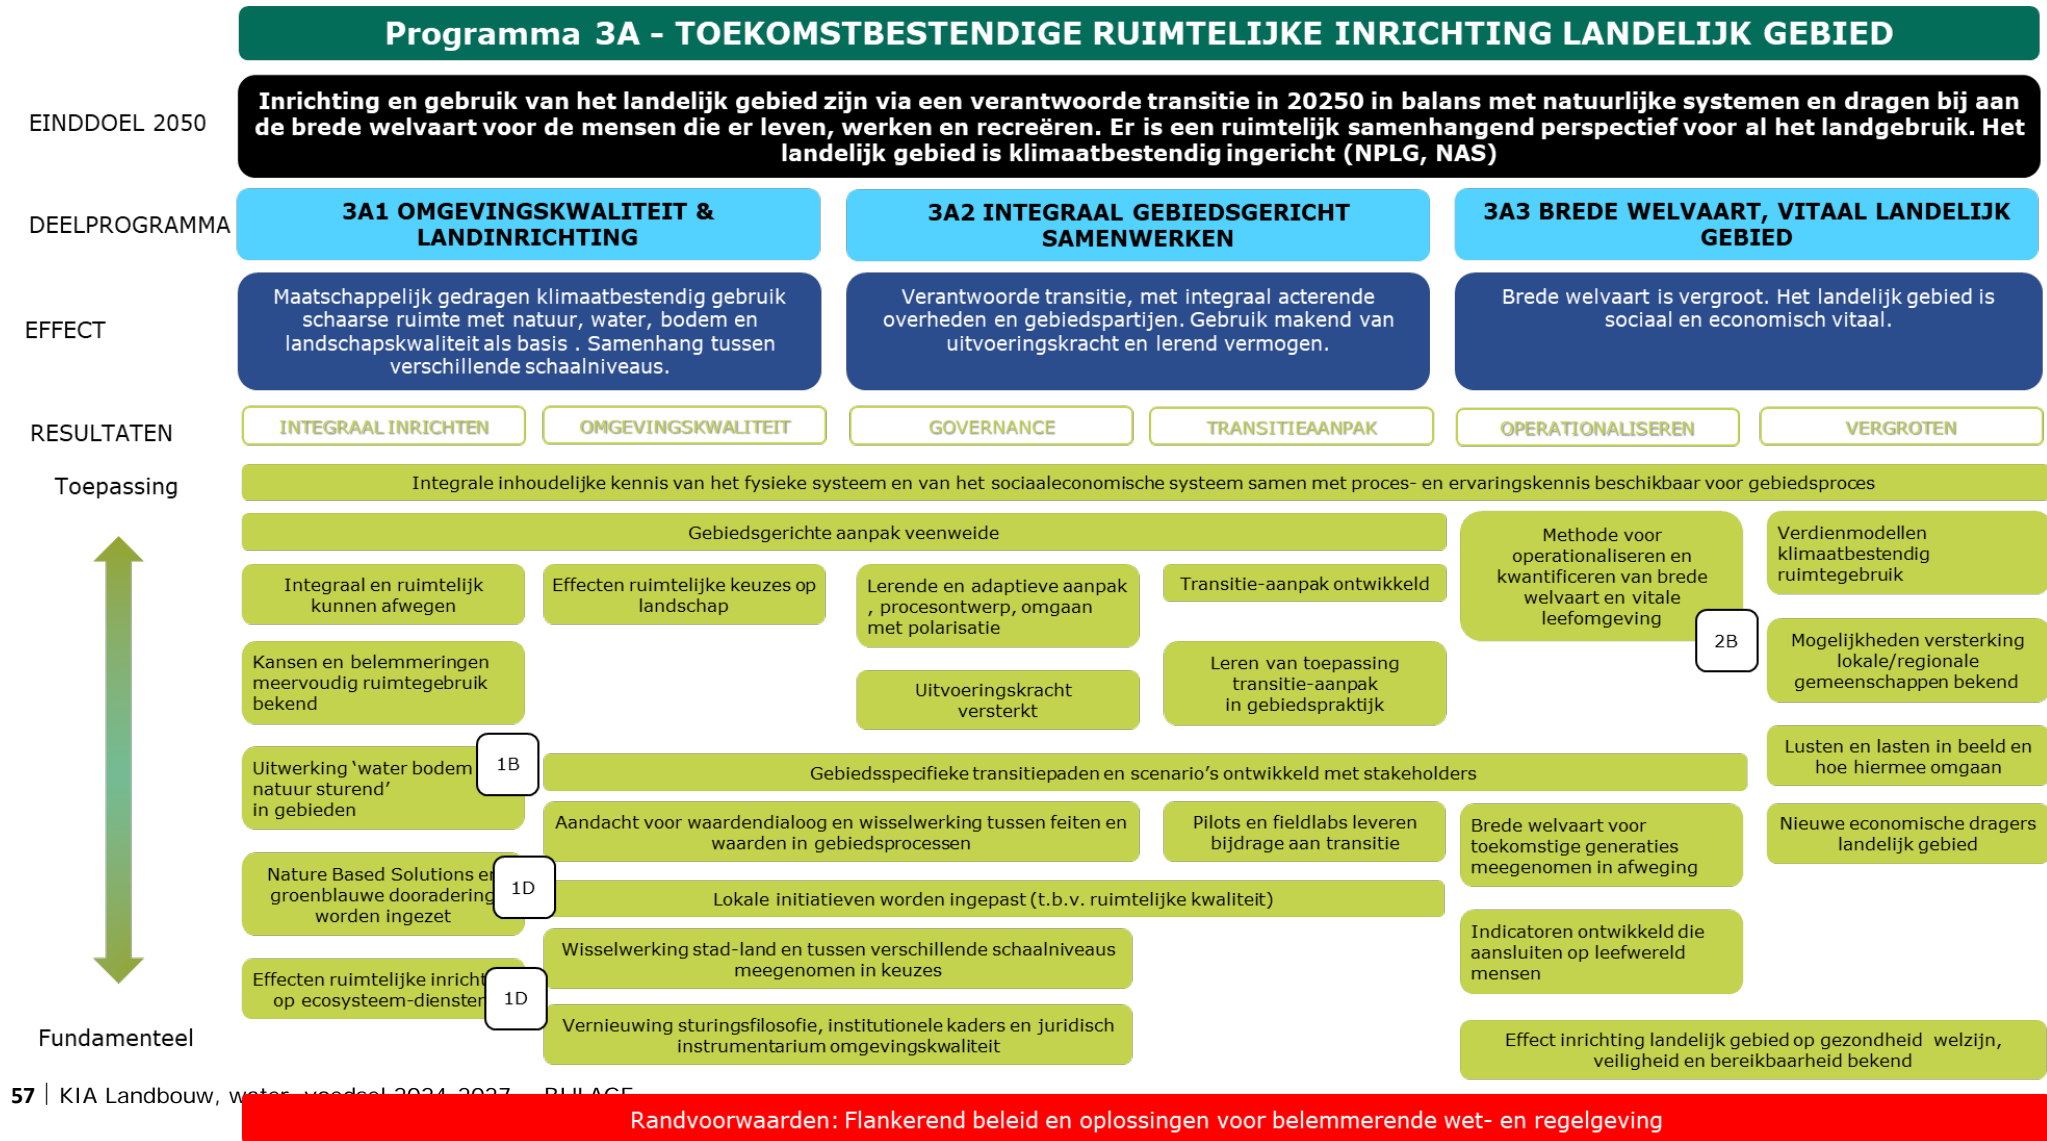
Programma 3A - TOEKOMSTBESTENDIGE RUIMTELIJKE INRICHTING LANDELIJK GEBIED

EINDDOEL 2050

Inrichting en gebruik van het landelijk gebied zijn via een verantwoorde transitie in 20250 in balans met natuurlijke systemen en dragen bij aan de brede welvaart voor de mensen die er leven, werken en recreëren. Er is een ruimtelijk samenhangend perspectief voor al het landgebruik. Het landelijk gebied is klimaatbestendig ingericht (NPLG, NAS)

DEELPROGRAMMA

3A1 OMGEVINGSKWALITEIT & LANDINRICHTING

3A2 INTEGRAAL GEBIEDSGERICHT SAMENWERKEN

3A3 BREDE WELVAART, VITAAL LANDELIJK GEBIED

EFFECT

Maatschappelijk gedragen klimaatbestendig gebruik schaarse ruimte met natuur, water, bodem en landschapskwaliteit als basis . Samenhang tussen verschillende schaalniveaus.

Verantwoorde transitie, met integraal acterende overheden en gebiedspartijen. Gebruik makend van uitvoeringskracht en lerend vermogen.

Brede welvaart is vergroot. Het landelijk gebied is sociaal en economisch vitaal.

RESULTATEN

INTEGRAAL INRICHTEN

OMGEVINGSKWALITEIT

GOVERNANCE

TRANSITIEAANPAK

OPERATIONALISEREN

VERGROTEN

Toepassing

Integrale inhoudelijke kennis van het fysieke systeem en van het sociaaleconomische systeem samen met proces- en ervaringskennis beschikbaar voor gebiedsproces

Gebiedsgerichte aanpak veenweide

Methode voor operationaliseren en kwantificeren van brede welvaart en vitale leefomgeving

Verdienmodellen klimaatbestendig ruimtegebruik

Integraal en ruimtelijk kunnen afwegen

Effecten ruimtelijke keuzes op landschap

Lerende en adaptieve aanpak , procesontwerp, omgaan met polarisatie

Transitie-aanpak ontwikkeld

2B

Mogelijkheden versterking lokale/regionale gemeenschappen bekend

Kansen en belemmeringen meervoudig ruimtegebruik bekend

Uitvoeringskracht versterkt

Leren van toepassing transitie-aanpak in gebiedspraktijk

Lusten en lasten in beeld en hoe hiermee omgaan

Uitwerking 'water bodem natuur sturend' in gebieden

1B

Gebiedsspecifieke transitiepaden en scenario's ontwikkeld met stakeholders

Aandacht voor waardendialoog en wisselwerking tussen feiten en waarden in gebiedsprocessen

Pilots en fieldlabs leveren bijdrage aan transitie

Brede welvaart voor toekomstige generaties meegenomen in afweging

Nieuwe economische dragers landelijk gebied

Nature Based Solutions en groenblauwe dooradering worden ingezet

1D

Lokale initiatieven worden ingepast (t.b.v. ruimtelijke kwaliteit)

Wisselwerking stad-land en tussen verschillende schaalniveaus meegenomen in keuzes

Indicatoren ontwikkeld die aansluiten op leefwereld mensen

Effecten ruimtelijke inricht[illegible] op ecosysteem-dienster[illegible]

1D

Vernieuwing sturingsfilosofie, institutionele kaders en juridisch instrumentarium omgevingskwaliteit

Fundamenteel

Effect inrichting landelijk gebied op gezondheid welzijn, veiligheid en bereikbaarheid bekend

57 | KIA Landbouw, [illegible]

Randvoorwaarden: Flankerend beleid en oplossingen voor belemmerende wet- en regelgeving